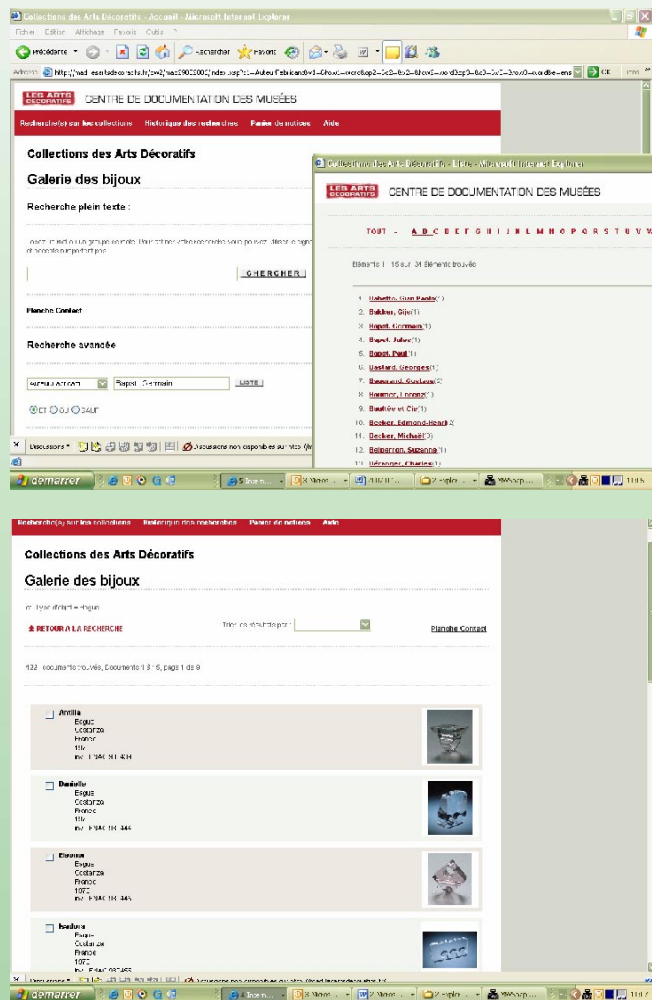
Collections des Arts Décoratifs - Accueil - Microsoft Internet Explorer
Fichier Edition Affichage Favoris Outils ?
Précédente Rechercher Favoris
Adresse http://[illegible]
LES ARTS DÉCORATIFS CENTRE DE DOCUMENTATION DES MUSÉES
Recherche(s) sur les collections Historique des recherches Panier de notices Aide
Collections des Arts Décoratifs
Galerie des bijoux
Recherche plein texte :
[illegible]
CHERCHER
Planche Contact
Recherche avancée
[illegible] Bapst, Germain LISTE
ET OU SAUF
Collections des Arts Décoratifs - Liste - Microsoft Internet Explorer
LES ARTS DÉCORATIFS CENTRE DE DOCUMENTATION DES MUSÉES
TOUT - A B C D E F G H I J K L M N O P Q R S T U V W
Eléments 1 - 15 sur 34 Eléments trouvés
1. Babetto, Gian Paolo(1)
2. Bakker, Gijs(1)
3. Bapst, Germain(1)
4. Bapst, Jules(1)
5. Bapst, Paul(1)
6. Bastard, Georges(1)
7. Beaurand, Gustave(2)
8. Beaumier, Lorenz(1)
9. Beaulée et Cie(1)
10. Becker, Edmond-Henri(2)
11. Becker, Michaël(3)
12. Belperron, Suzanne(1)
13. Béranger, Charles(1)
Discussions Discussions non disponibles sur http://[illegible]
démarrer
Recherche(s) sur les collections Historique des recherches Panier de notices Aide
Collections des Arts Décoratifs
Galerie des bijoux
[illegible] = Begue
RETOUR A LA RECHERCHE
Trier les résultats par :
Planche Contact
132 documents trouvés, Documents 1 à 15, page 1 de 9
Amilia
Begue
Costanza
France
197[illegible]
inv. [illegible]
Danielle
Begue
Costanza
France
197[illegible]
inv. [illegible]
Eleonore
Begue
Costanza
France
1972
inv. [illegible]
Isadora
Begue
Costanza
France
1972
inv. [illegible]
Discussions Discussions non disponibles sur http://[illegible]
démarrer